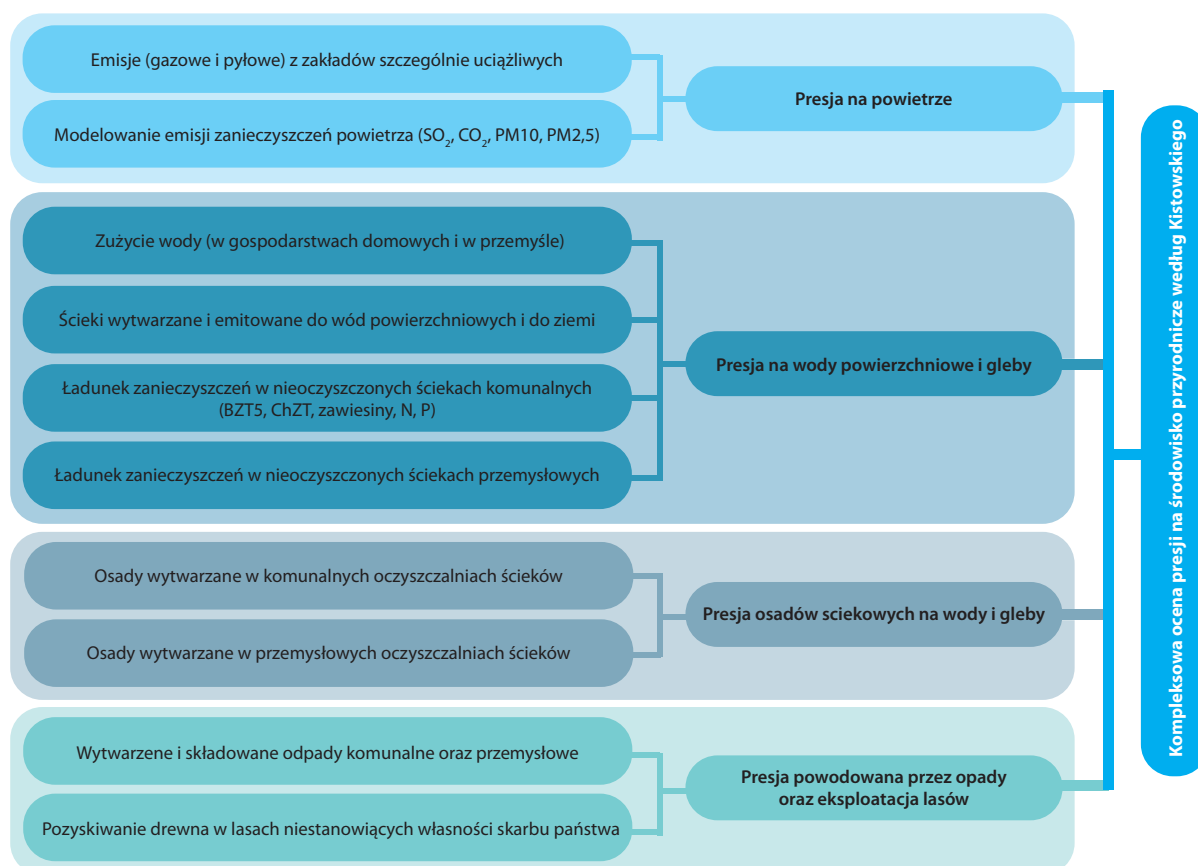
Emisje (gazowe i pyłowe) z zakładów szczególnie uciążliwych

Modelowanie emisji zanieczyszczeń powietrza ($SO_2$, $CO_2$, PM10, PM2,5)

Presja na powietrze

Zużycie wody (w gospodarstwach domowych i w przemyśle)

Ścieki wytwarzane i emitowane do wód powierzchniowych i do ziemi

Ładunek zanieczyszczeń w nieoczyszczonych ściekach komunalnych (BZT5, ChZT, zawiesiny, N, P)

Ładunek zanieczyszczeń w nieoczyszczonych ściekach przemysłowych

Presja na wody powierzchniowe i gleby

Osady wytwarzane w komunalnych oczyszczalniach ścieków

Osady wytwarzane w przemysłowych oczyszczalniach ścieków

Presja osadów sciekowych na wody i gleby

Wytwarzene i składowane odpady komunalne oraz przemysłowe

Pozyskiwanie drewna w lasach niestanowiących własności skarbu państwa

Presja powodowana przez opady oraz eksploatacja lasów

Kompleksowa ocena presji na środowisko przyrodnicze według Kistowskiego